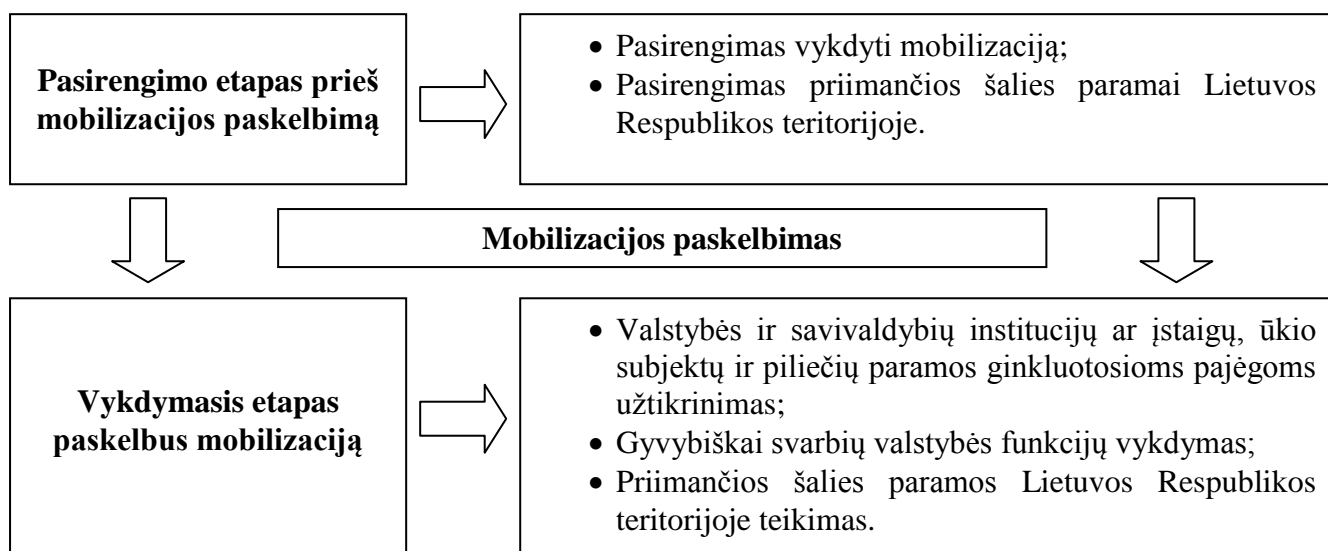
**Pasirengimo etapas prieš mobilizacijos paskelbimą**

- Pasirengimas vykdyti mobilizaciją;
- Pasirengimas priimančios šalies paramai Lietuvos Respublikos teritorijoje.

**Mobilizacijos paskelbimas**

**Vykdymasis etapas paskelbus mobilizaciją**

- Valstybės ir savivaldybių institucijų ar įstaigų, ūkio subjektų ir piliečių paramos ginkluotosioms pajėgoms užtikrinimas;
- Gyvybiškai svarbių valstybės funkcijų vykdymas;
- Priimančios šalies paramos Lietuvos Respublikos teritorijoje teikimas.